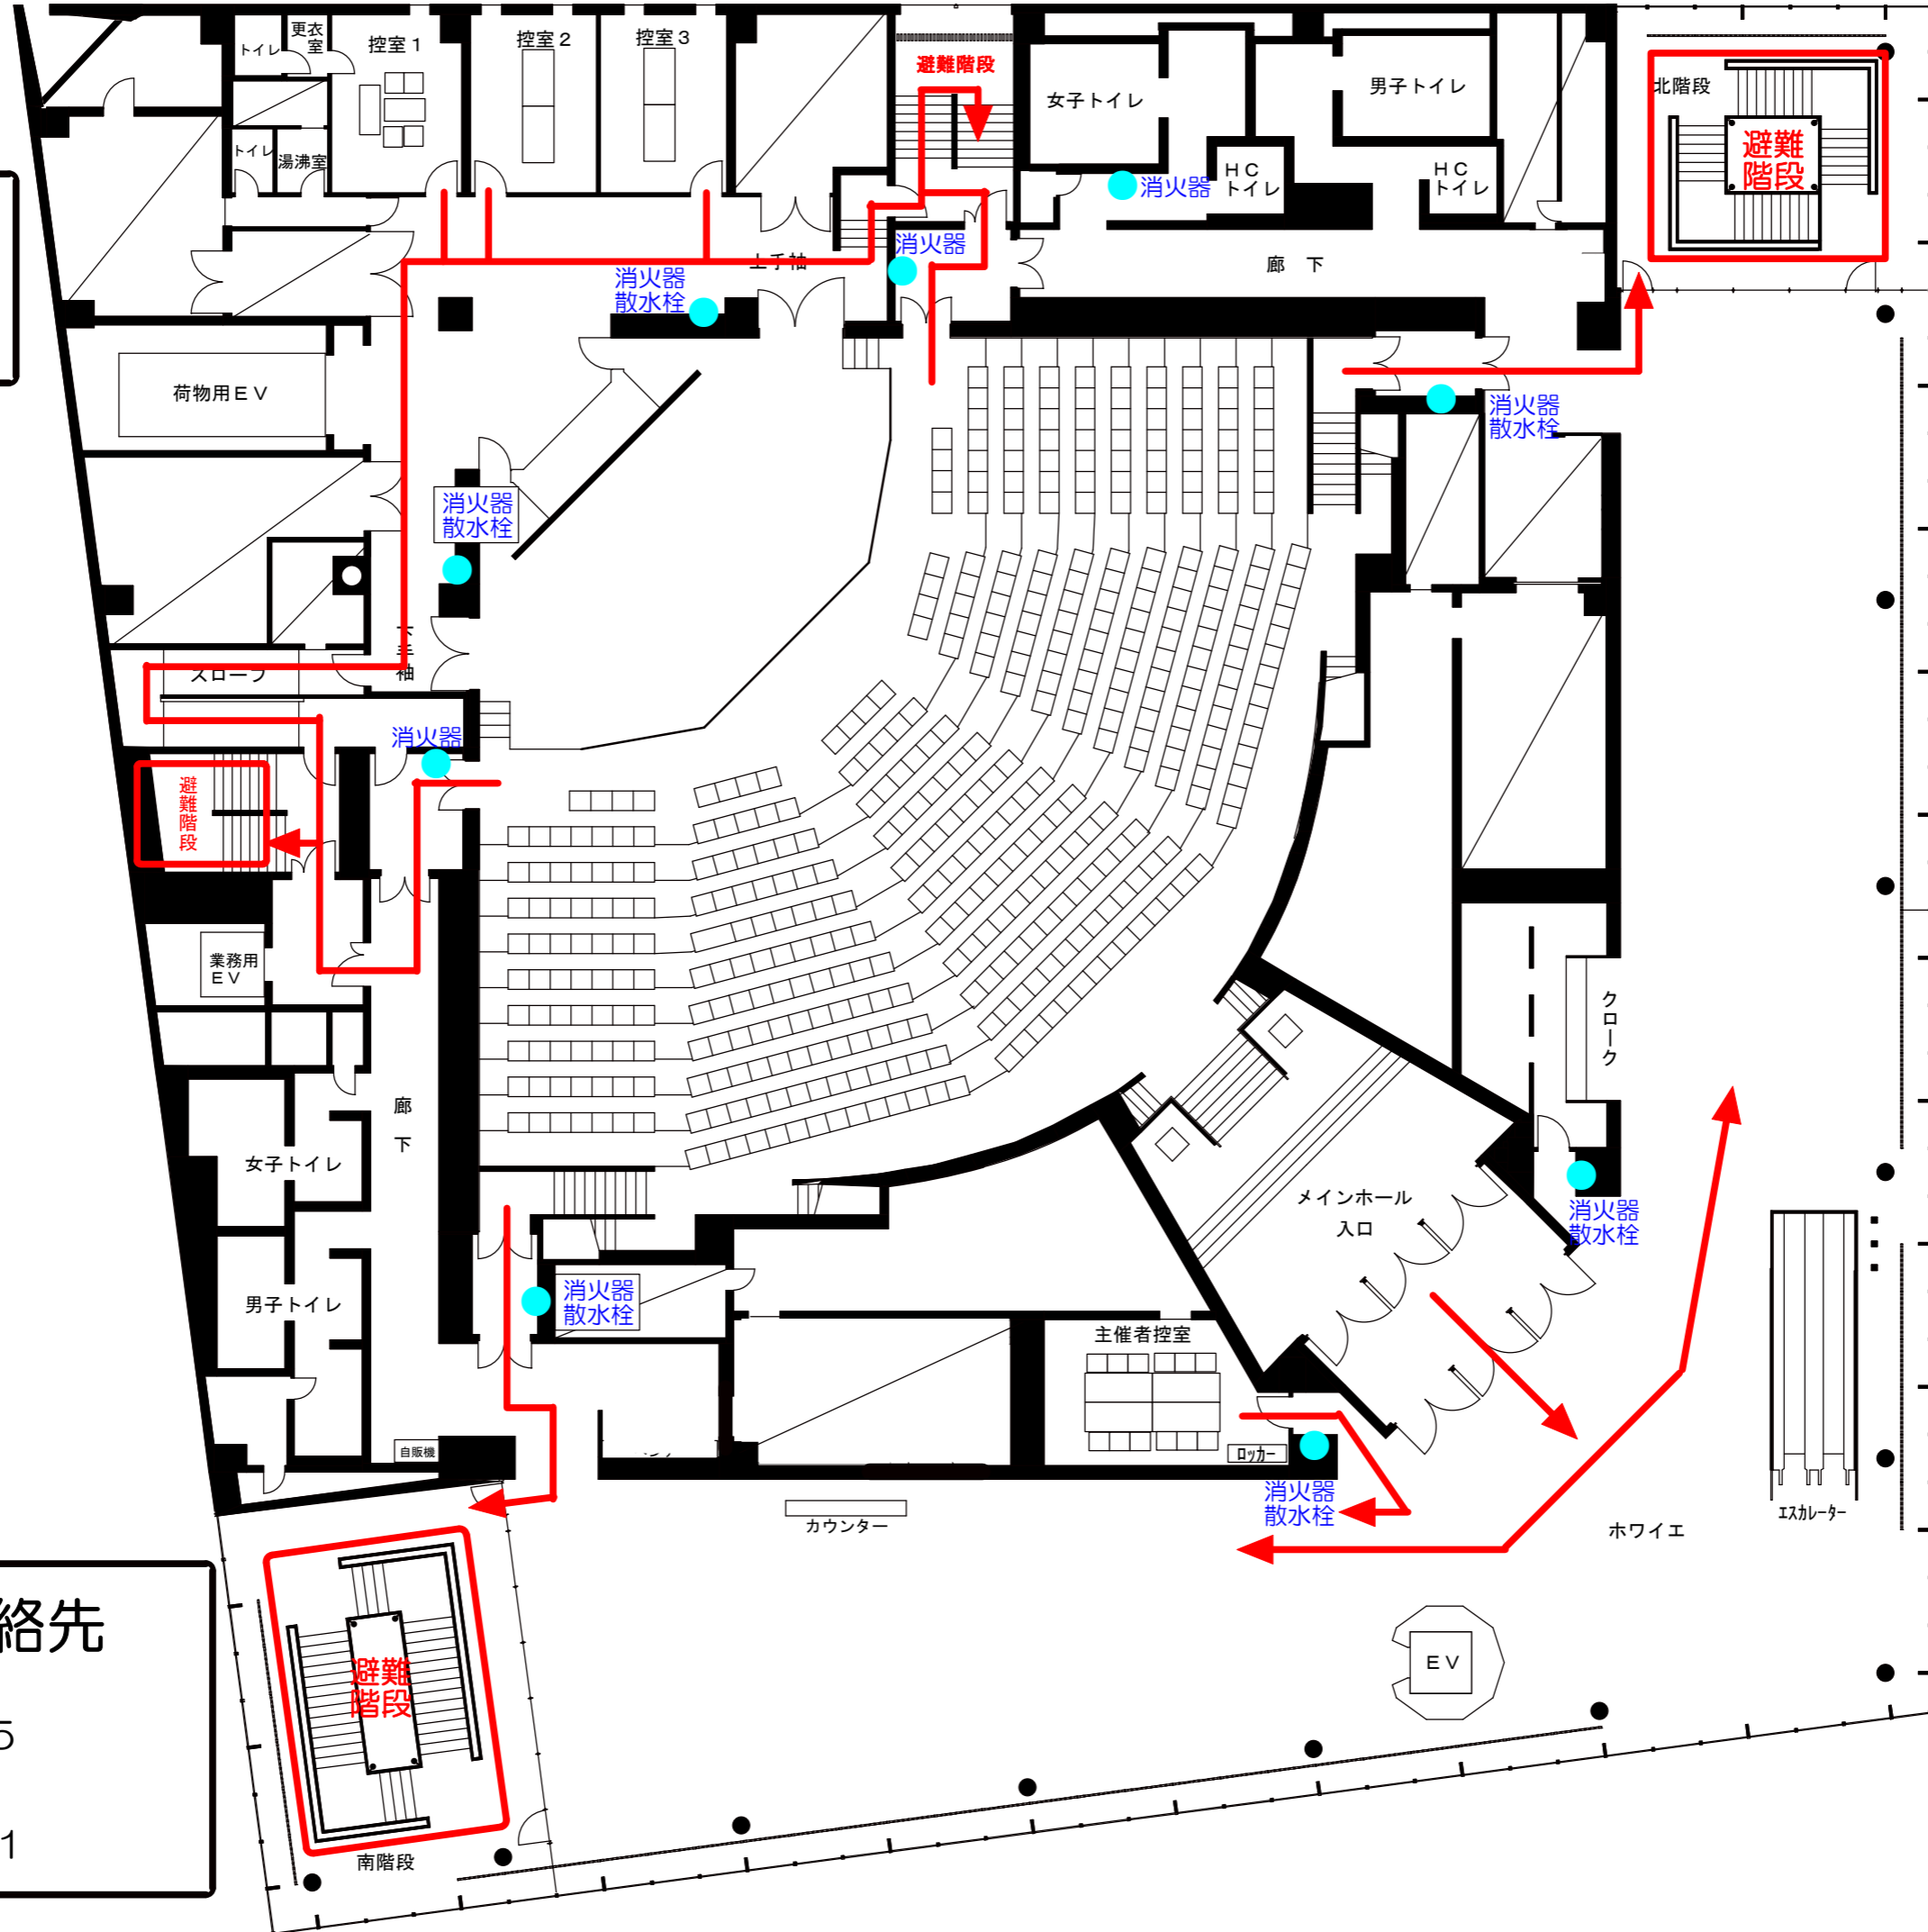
トイレ
更衣室
控室１
控室２
控室３
避難階段
女子トイレ
男子トイレ
北階段
避難階段
トイレ
湯沸室
消火器
ＨＣトイレ
ＨＣトイレ
上手袖
消火器
消火器
散水栓
廊　下
荷物用ＥＶ
消火器
散水栓
消火器
散水栓
下手袖
スロープ
消火器
避難階段
業務用ＥＶ
クローク
廊下
女子トイレ
メインホール入口
消火器
散水栓
男子トイレ
消火器
散水栓
主催者控室
自販機
ロッカー
消火器
散水栓
カウンター
ホワイエ
エスカレーター
絡先
5
1
避難階段
ＥＶ
南階段